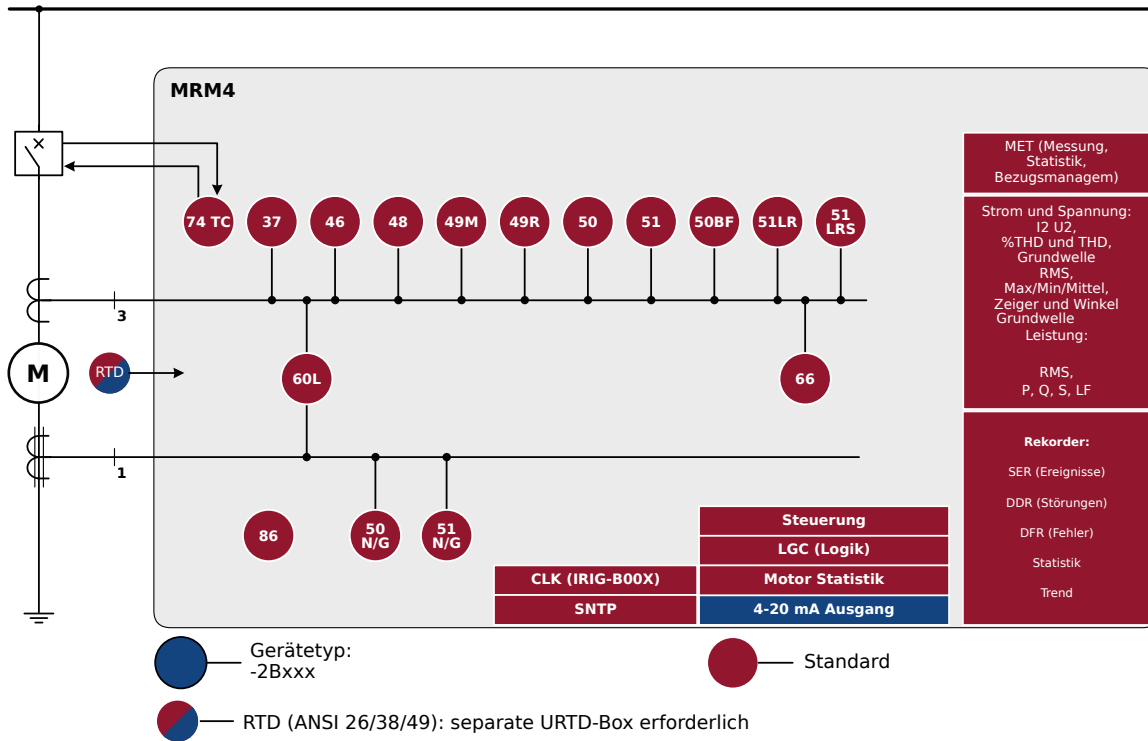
MRM4

74 TC
37
46
48
49M
49R
50
51
50BF
51LR
51 LRS

3

M

RTD

60L

66

1

86

50 N/G

51 N/G

MET (Messung, Statistik, Bezugsmanagem)

Strom und Spannung: I2 U2, %THD und THD, Grundwelle RMS, Max/Min/Mittel, Zeiger und Winkel Grundwelle Leistung:

RMS, P, Q, S, LF

Rekorder:

SER (Ereignisse)

DDR (Störungen)

DFR (Fehler)

Statistik

Trend

Steuerung
LGC (Logik)
CLK (IRIG-B00X)
Motor Statistik
SNTP
4-20 mA Ausgang

Gerätetyp: -2Bxxx

Standard

RTD (ANSI 26/38/49): separate URTD-Box erforderlich